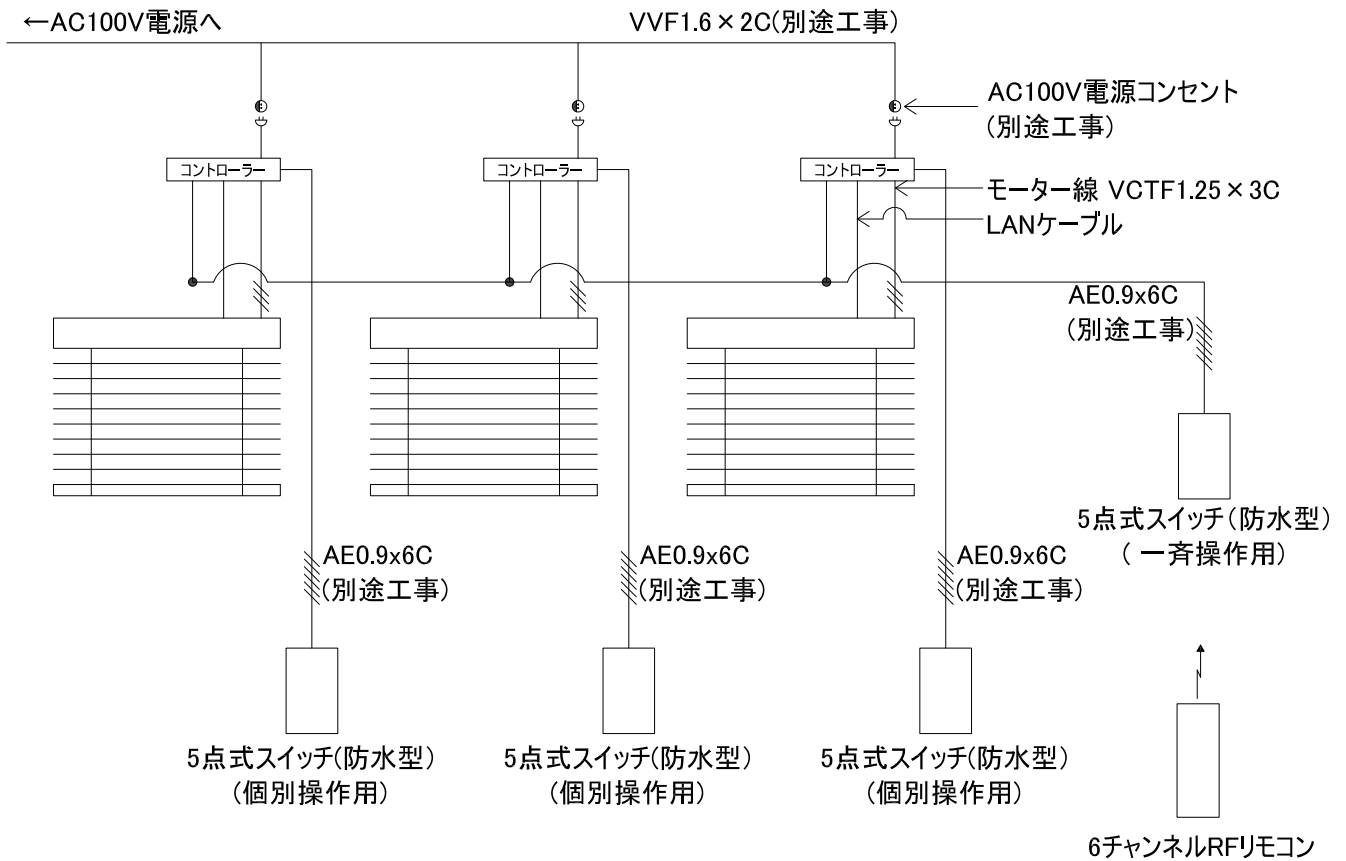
←AC100V電源へ

VVF1.6 × 2C(別途工事)

AC100V電源コンセント
(別途工事)

コントローラー

コントローラー

コントローラー

モーター線 VCTF1.25 × 3C

LANケーブル

AE0.9x6C
(別途工事)

5点式スイッチ(防水型)
( 一斉操作用)

AE0.9x6C
(別途工事)

AE0.9x6C
(別途工事)

AE0.9x6C
(別途工事)

5点式スイッチ(防水型)
(個別操作用)

5点式スイッチ(防水型)
(個別操作用)

5点式スイッチ(防水型)
(個別操作用)

6チャンネルRFリモコン